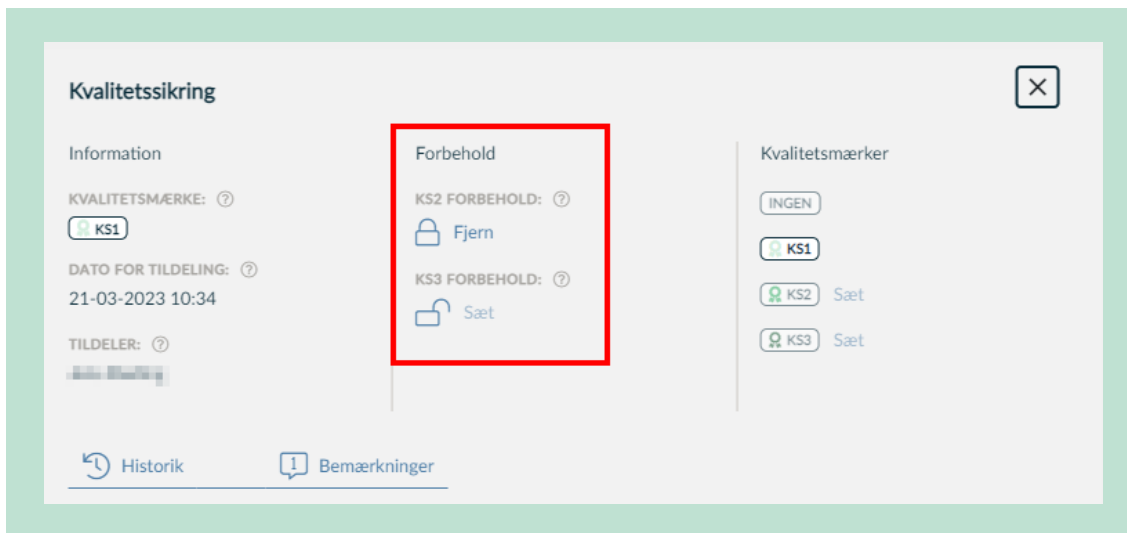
Kvalitetssikring

Information

KVALITETSMÆRKE: ?
KS1

DATO FOR TILDELING: ?
21-03-2023 10:34

TILDELER: ?
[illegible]

Forbehold

KS2 FORBEHOLD: ?
Fjern

KS3 FORBEHOLD: ?
Sæt

Kvalitetsmærker

INGEN

KS1

KS2 Sæt

KS3 Sæt

Historik
1 Bemærkninger